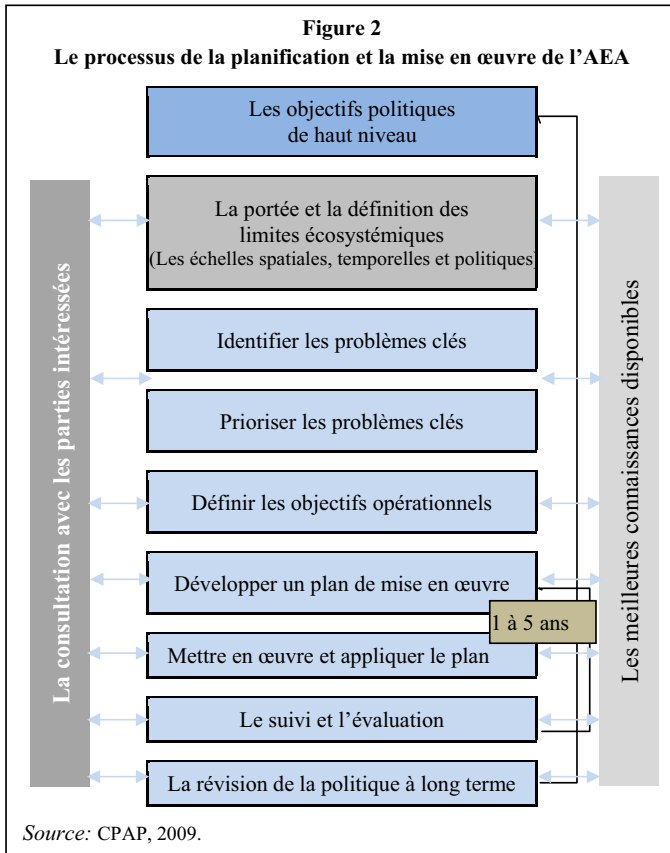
Figure 2
Le processus de la planification et la mise en œuvre de l'AEA

Les objectifs politiques de haut niveau

La portée et la définition des limites écosystémiques (Les échelles spatiales, temporelles et politiques)

Identifier les problèmes clés

Prioriser les problèmes clés

Définir les objectifs opérationnels

Développer un plan de mise en œuvre

1 à 5 ans

Mettre en œuvre et appliquer le plan

Le suivi et l'évaluation

La révision de la politique à long terme

La consultation avec les parties intéressées

Les meilleures connaissances disponibles

Source: CPAP, 2009.